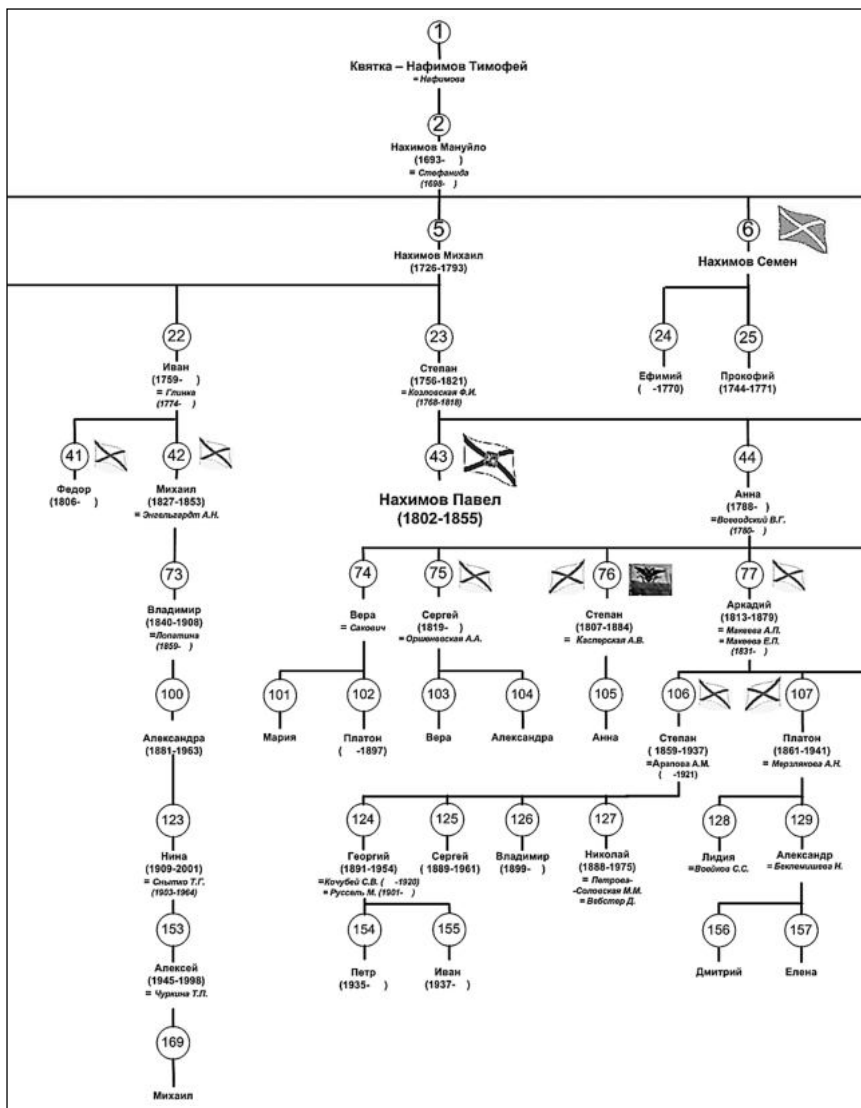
1
Квятка – Нафимов Тимофей
= Нафимова

2
Нахимов Мануйло
(1693- )
= Стефанида
(1698- )

5
Нахимов Михаил
(1726-1793)

6
Нахимов Семен

22
Иван
(1759- )
= Глинка
(1774- )

23
Степан
(1756-1821)
= Козловская Ф.И.
(1768-1818)

24
Ефимий
( -1770)

25
Прокофий
(1744-1771)

41
Федор
(1806- )

42
Михаил
(1827-1853)
= Энгельгардт А.Н.

43
Нахимов Павел
(1802-1855)

44
Анна
(1788- )
= Воеводский В.Г.
(1780- )

73
Владимир
(1840-1908)
= Лопатина
(1859- )

74
Вера
= Сакович

75
Сергей
(1819- )
= Оршевская А.А.

76
Степан
(1807-1884)
= Касперская А.В.

77
Аркадий
(1813-1879)
= Макеева А.П.
= Макеева Е.П.
(1831- )

100
Александра
(1881-1963)

101
Мария

102
Платон
( -1897)

103
Вера

104
Александра

105
Анна

106
Степан
( 1859-1937)
= Арапова А.М.
( -1921)

107
Платон
(1861-1941)
= Мерзлякова А.Н.

123
Нина
(1909-2001)
= Сныткo Т.Г.
(1903-1964)

124
Георгий
(1891-1954)
= Кочубей С.В. ( -1920)
= Руссель М. (1901- )

125
Сергей
( 1889-1961)

126
Владимир
(1899- )

127
Николай
(1888-1975)
= Петрова-Соловская М.М.
= Вебстер Д.

128
Лидия
= Войнов С.С.

129
Александр
= Беклемишева Н.

153
Алексей
(1945-1998)
= Чуркина Т.П.

154
Петр
(1935- )

155
Иван
(1937- )

156
Дмитрий

157
Елена

169
Михаил